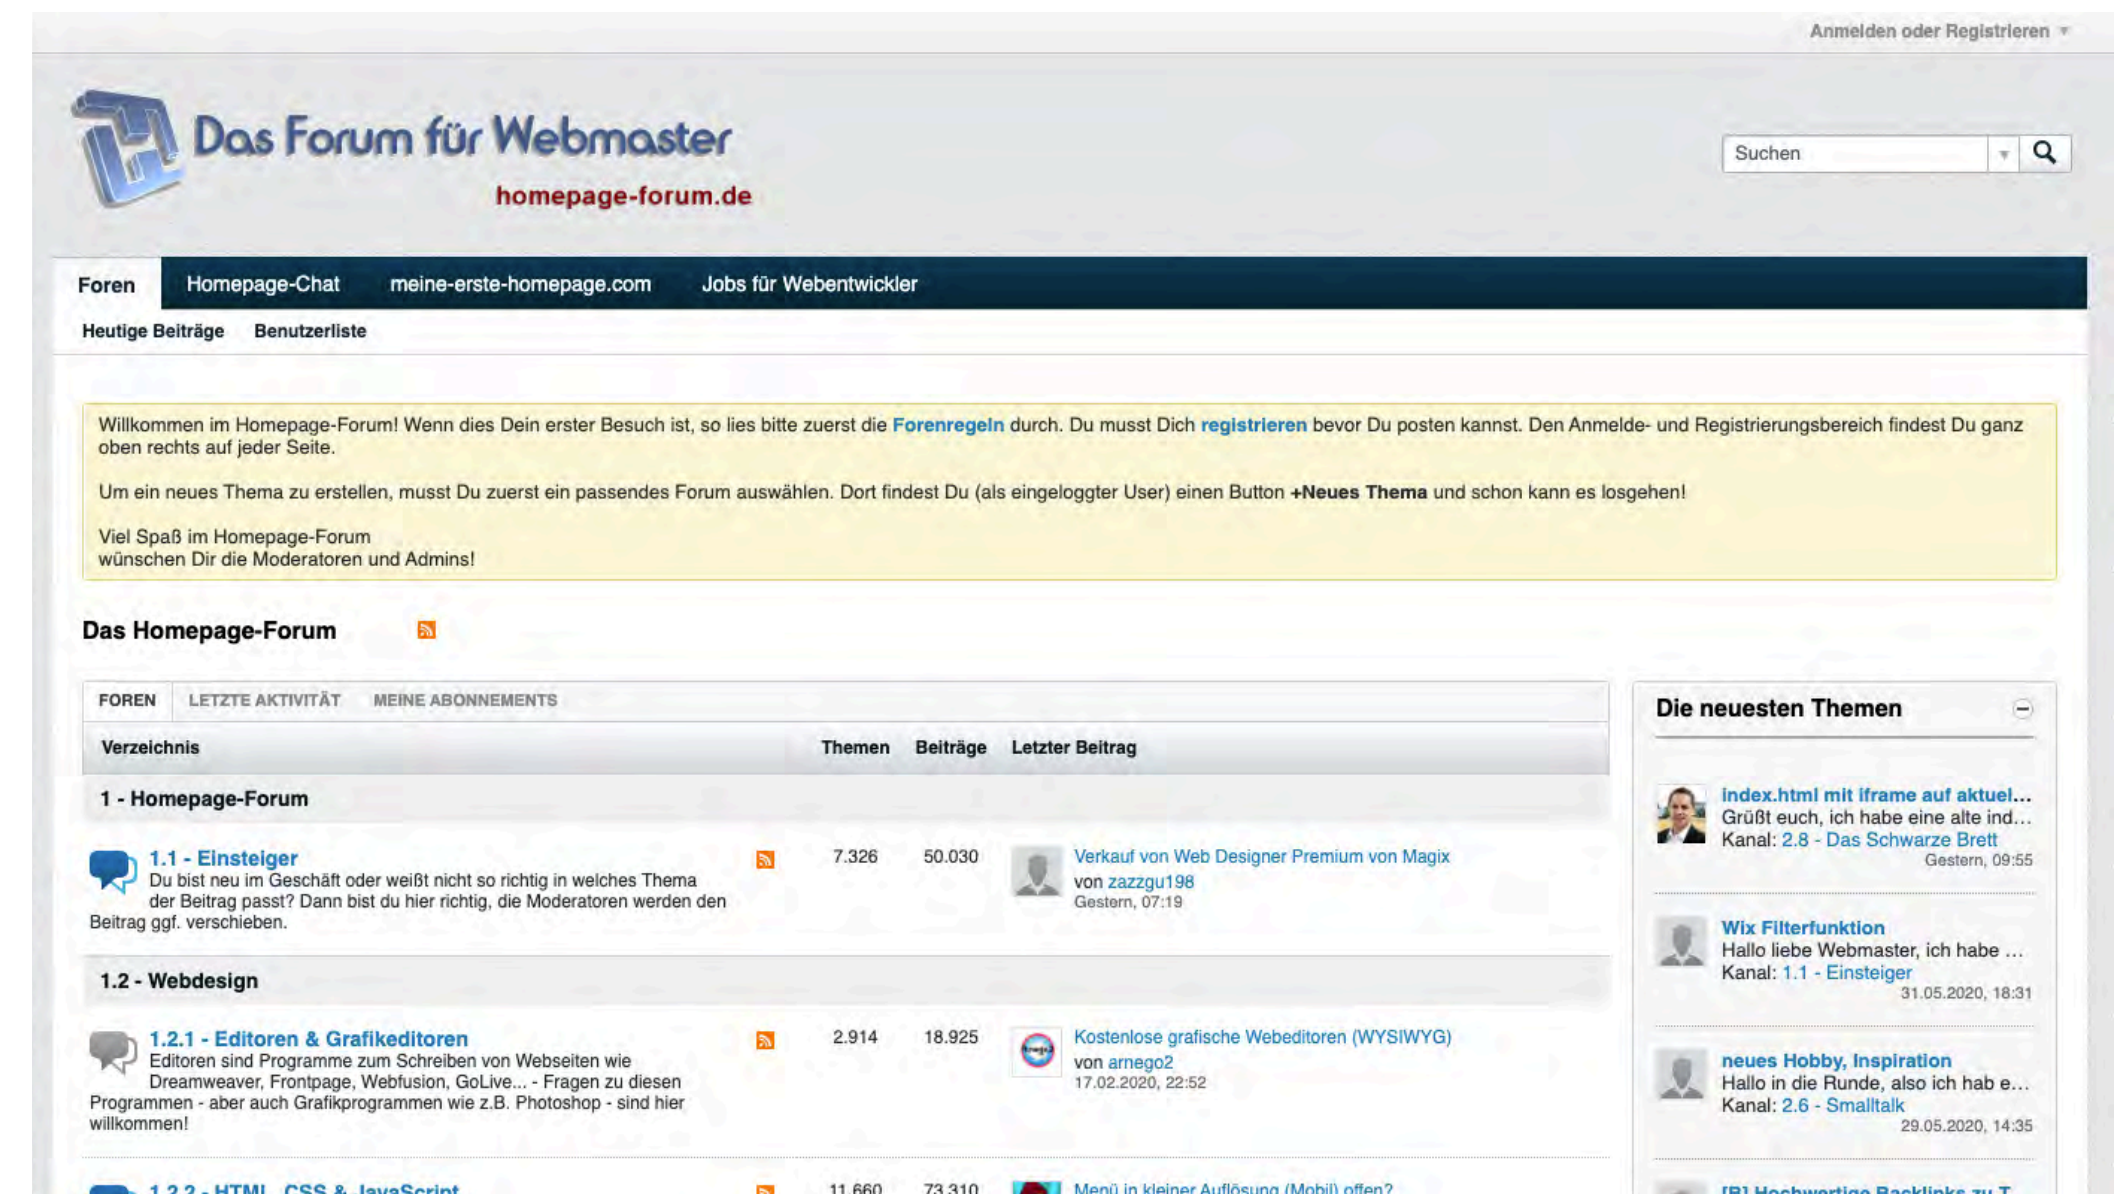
Anmelden oder Registrieren ▾

Das Forum für Webmaster
homepage-forum.de

Suchen

Foren Homepage-Chat meine-erste-homepage.com Jobs für Webentwickler

Heutige Beiträge Benutzerliste

Willkommen im Homepage-Forum! Wenn dies Dein erster Besuch ist, so lies bitte zuerst die Forenregeln durch. Du musst Dich registrieren bevor Du posten kannst. Den Anmelde- und Registrierungsbereich findest Du ganz oben rechts auf jeder Seite.

Um ein neues Thema zu erstellen, musst Du zuerst ein passendes Forum auswählen. Dort findest Du (als eingeloggter User) einen Button +Neues Thema und schon kann es losgehen!

Viel Spaß im Homepage-Forum
wünschen Dir die Moderatoren und Admins!

Das Homepage-Forum

FOREN LETZTE AKTIVITÄT MEINE ABONNEMENTS

| Verzeichnis | Themen | Beiträge | Letzter Beitrag |
|---|---|---|---|
| 1 - Homepage-Forum | | | |
| 1.1 - Einsteiger Du bist neu im Geschäft oder weißt nicht so richtig in welches Thema der Beitrag passt? Dann bist du hier richtig, die Moderatoren werden den Beitrag ggf. verschieben. | 7.326 | 50.030 | Verkauf von Web Designer Premium von Magix von zazzgu198 Gestern, 07:19 |
| 1.2 - Webdesign | | | |
| 1.2.1 - Editoren & Grafikeditoren Editoren sind Programme zum Schreiben von Webseiten wie Dreamweaver, Frontpage, Webfusion, GoLive... - Fragen zu diesen Programmen - aber auch Grafikprogrammen wie z.B. Photoshop - sind hier willkommen! | 2.914 | 18.925 | Kostenlose grafische Webeditoren (WYSIWYG) von arnego2 17.02.2020, 22:52 |
| 1.2.2 - HTML, CSS & JavaScript | 11.660 | 73.310 | Menü in kleiner Auflösung (Mobil) offen? |

Die neuesten Themen

index.html mit iframe auf aktuel...
Grüßt euch, ich habe eine alte ind...
Kanal: 2.8 - Das Schwarze Brett
Gestern, 09:55

Wix Filterfunktion
Hallo liebe Webmaster, ich habe ...
Kanal: 1.1 - Einsteiger
31.05.2020, 18:31

neues Hobby, Inspiration
Hallo in die Runde, also ich hab e...
Kanal: 2.6 - Smalltalk
29.05.2020, 14:35

[B] Hochwertige Backlinks zu T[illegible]